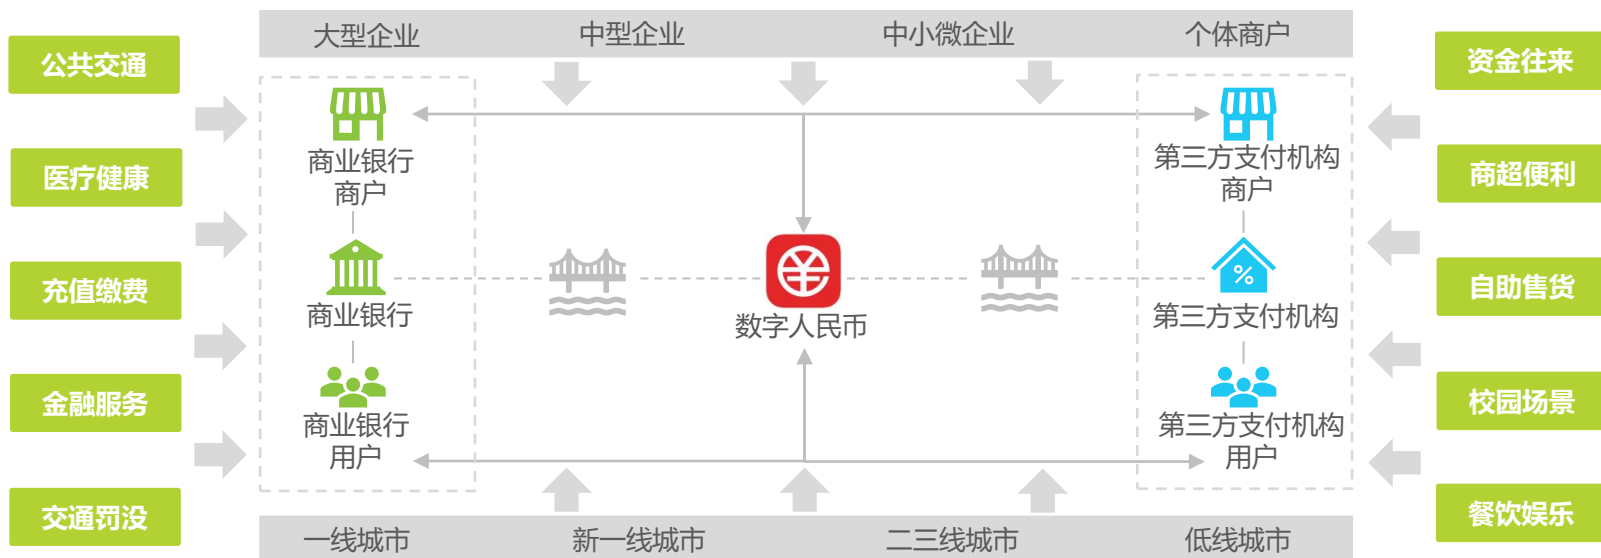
公共交通

医疗健康

充值缴费

金融服务

交通罚没

大型企业 中型企业 中小微企业 个体商户

商业银行商户

商业银行

商业银行用户

数字人民币

第三方支付机构商户

第三方支付机构

第三方支付机构用户

一线城市 新一线城市 二三线城市 低线城市

资金往来

商超便利

自助售货

校园场景

餐饮娱乐